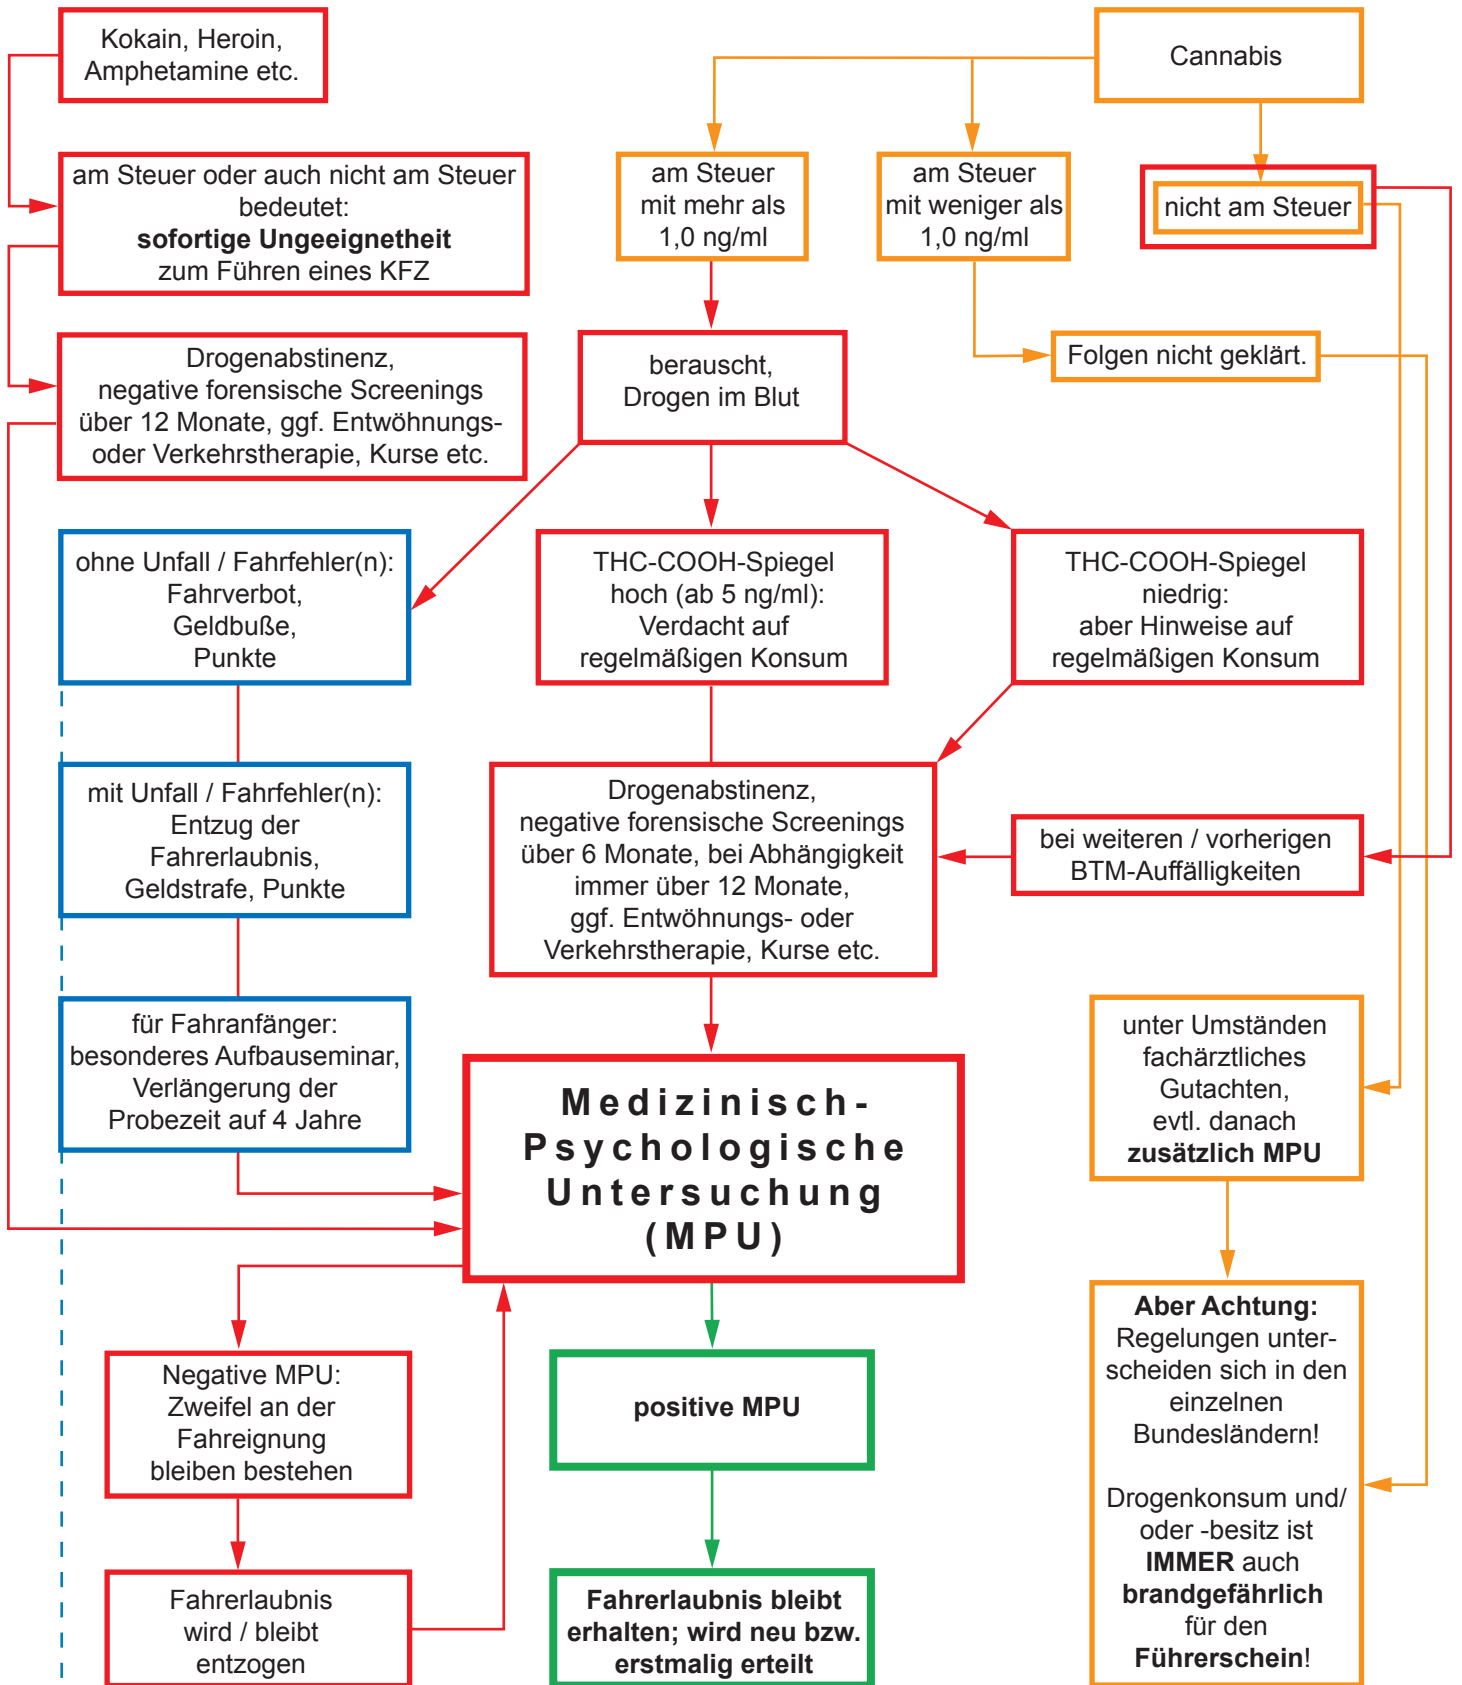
Kokain, Heroin, Amphetamine etc.

Cannabis

am Steuer oder auch nicht am Steuer bedeutet:
**sofortige Ungeeignetheit**
zum Führen eines KFZ

am Steuer mit mehr als 1,0 ng/ml

am Steuer mit weniger als 1,0 ng/ml

nicht am Steuer

Drogenabstinenz, negative forensische Screenings über 12 Monate, ggf. Entwöhnungs- oder Verkehrstherapie, Kurse etc.

berauscht, Drogen im Blut

Folgen nicht geklärt.

ohne Unfall / Fahrfehler(n): Fahrverbot, Geldbuße, Punkte

THC-COOH-Spiegel hoch (ab 5 ng/ml): Verdacht auf regelmäßigen Konsum

THC-COOH-Spiegel niedrig: aber Hinweise auf regelmäßigen Konsum

mit Unfall / Fahrfehler(n): Entzug der Fahrerlaubnis, Geldstrafe, Punkte

Drogenabstinenz, negative forensische Screenings über 6 Monate, bei Abhängigkeit immer über 12 Monate, ggf. Entwöhnungs- oder Verkehrstherapie, Kurse etc.

bei weiteren / vorherigen BTM-Auffälligkeiten

für Fahranfänger: besonderes Aufbauseminar, Verlängerung der Probezeit auf 4 Jahre

Medizinisch-Psychologische Untersuchung (MPU)

unter Umständen fachärztliches Gutachten, evtl. danach **zusätzlich MPU**

Negative MPU: Zweifel an der Fahreignung bleiben bestehen

positive MPU

**Aber Achtung:** Regelungen unterscheiden sich in den einzelnen Bundesländern!

Drogenkonsum und/ oder -besitz ist **IMMER** auch **brandgefährlich** für den **Führerschein**!

Fahrerlaubnis wird / bleibt entzogen

**Fahrerlaubnis bleibt erhalten; wird neu bzw. erstmalig erteilt**